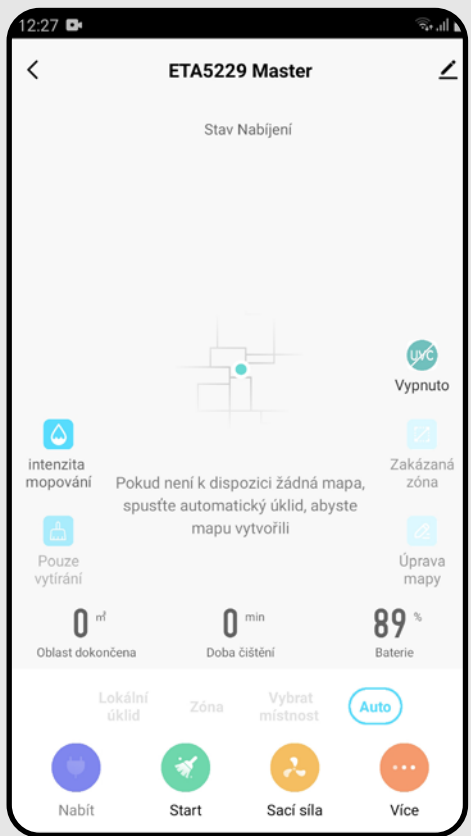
12:27

ETA5229 Master

Stav Nabíjení

UVC
Vypnuto

intenzita mopování

Pokud není k dispozici žádná mapa, spusťte automatický úklid, abyste mapu vytvořili

Zakázaná zóna

Pouze vytírání

Úprava mapy

0 m²
Oblast dokončena

0 min
Doba čištění

89 %
Baterie

Lokální úklid

Zóna

Vybrat místnost

Auto

Nabít

Start

Sací síla

Více